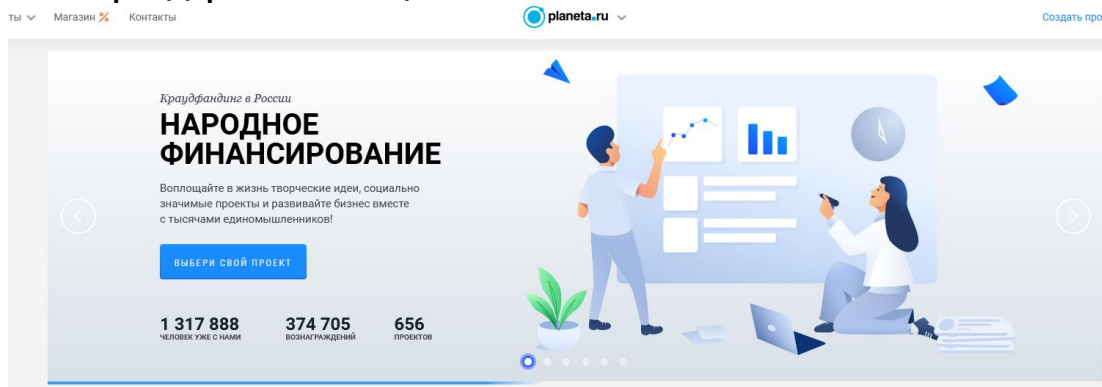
ты ∨ Магазин % Контакты

planeta.ru ∨

Создать про

Краудфандинг в России

НАРОДНОЕ ФИНАНСИРОВАНИЕ

Воплощайте в жизнь творческие идеи, социально значимые проекты и развивайте бизнес вместе с тысячами единомышленников!

ВЫБЕРИ СВОЙ ПРОЕКТ

| 1 317 888 | 374 705 | 656 |
|---|---|---|
| ЧЕЛОВЕК УЖЕ С НАМИ | ВОЗНАГРАЖДЕНИЙ | ПРОЕКТОВ |